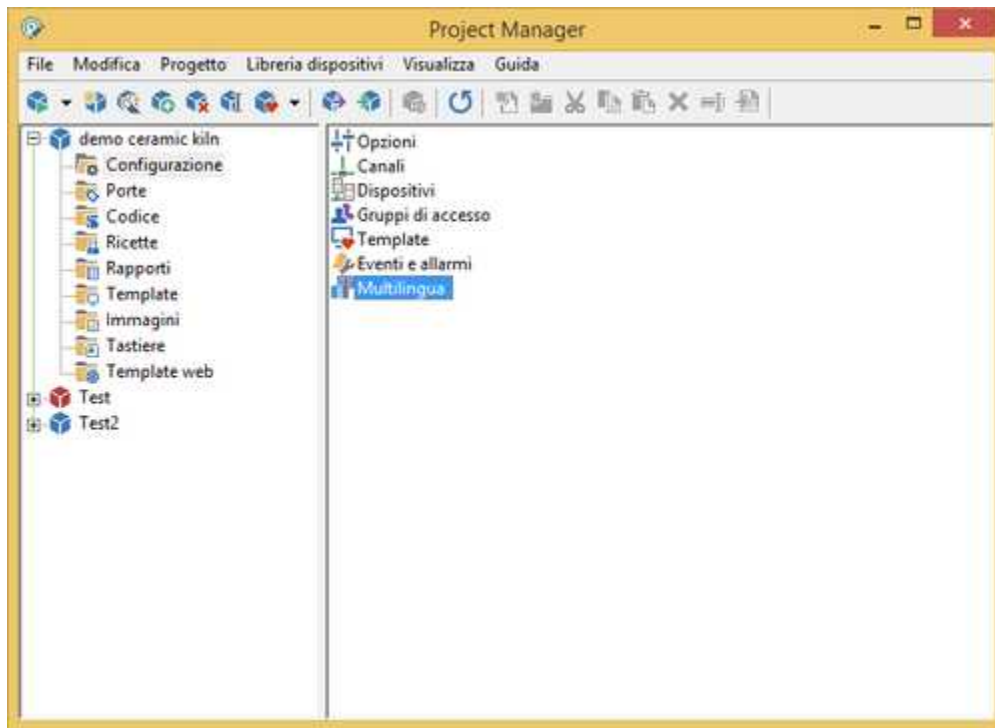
Project Manager

File Modifica Progetto Libreria dispositivi Visualizza Guida

demo ceramic kiln
Configurazione
Porte
Codice
Ricette
Rapporti
Template
Immagini
Tastiere
Template web
Test
Test2

Opzioni
Canali
Dispositivi
Gruppi di accesso
Template
Eventi e allarmi
Multilingua